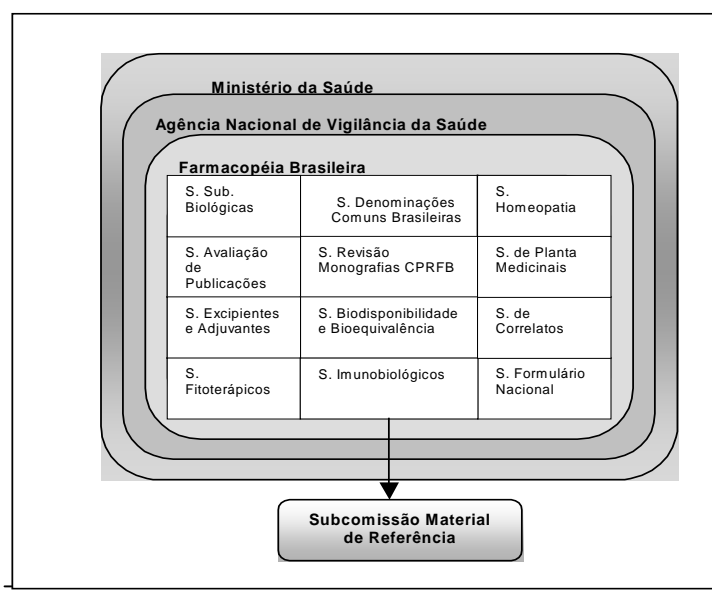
Ministério da Saúde

Agência Nacional de Vigilância da Saúde

Farmacopéia Brasileira

| S. Sub. Biológicas | S. Denominações Comuns Brasileiras | S. Homeopatia |
|---|---|---|
| S. Avaliação de Publicações | S. Revisão Monografias CPRFB | S. de Planta Medicinais |
| S. Excipientes e Adjuvantes | S. Biodisponibilidade e Bioequivalência | S. de Correlatos |
| S. Fitoterápicos | S. Imunobiológicos | S. Formulário Nacional |

Subcomissão Material de Referência